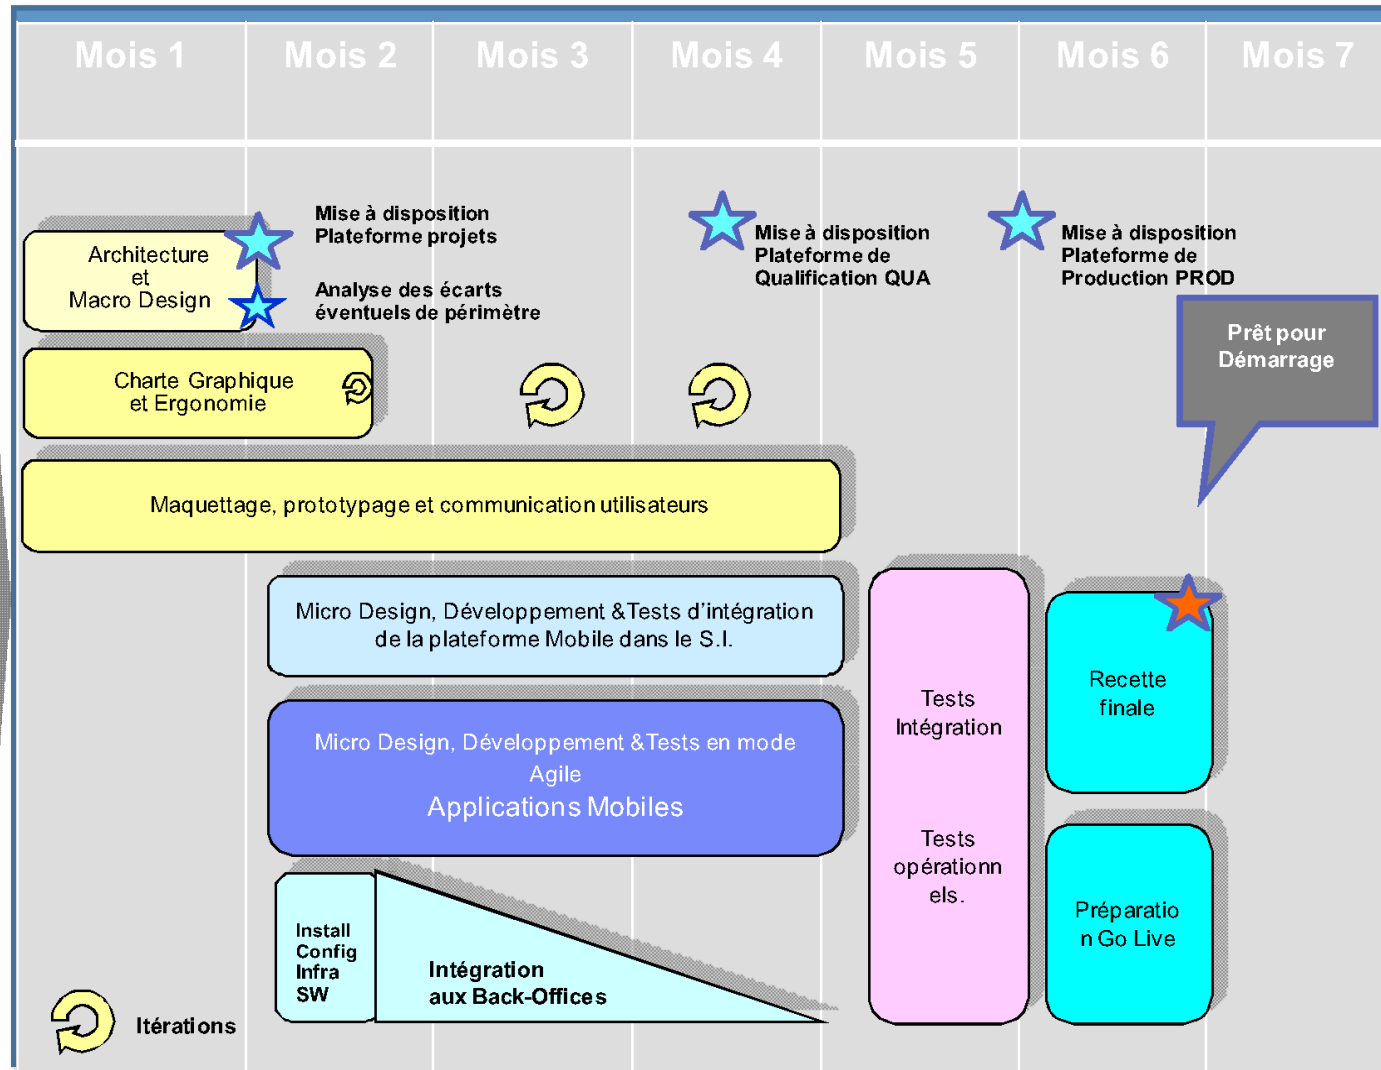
| Mois 1 | Mois 2 | Mois 3 | Mois 4 | Mois 5 | Mois 6 | Mois 7 |
|---|---|---|---|---|---|---|

Architecture et Macro Design

Mise à disposition Plateforme projets

Analyse des écarts éventuels de périmètre

Mise à disposition Plateforme de Qualification QUA

Mise à disposition Plateforme de Production PROD

Prêt pour Démarrage

Charte Graphique et Ergonomie

Maquettage, prototypage et communication utilisateurs

Micro Design, Développement &Tests d'intégration de la plateforme Mobile dans le S.I.

Micro Design, Développement &Tests en mode Agile
Applications Mobiles

Install Config Infra SW

Intégration aux Back-Offices

Tests Intégration

Tests opérationnels.

Recette finale

Préparation Go Live

Itérations